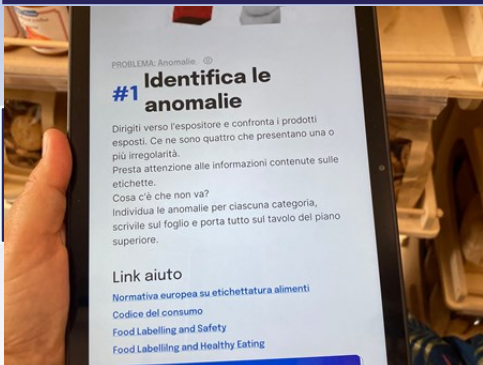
PROBLEMA: Anomalie

#1 Identifica le anomalie

Dirigiti verso l'espositore e confronta i prodotti esposti. Ce ne sono quattro che presentano una o più irregolarità.
Presta attenzione alle informazioni contenute sulle etichette.
Cosa c'è che non va?
Individua le anomalie per ciascuna categoria, scrivile sul foglio e porta tutto sul tavolo del piano superiore.

Link aiuto

Normativa europea su etichettatura alimenti
Codice del consumo
Food Labelling and Safety
Food Labelling and Healthy Eating